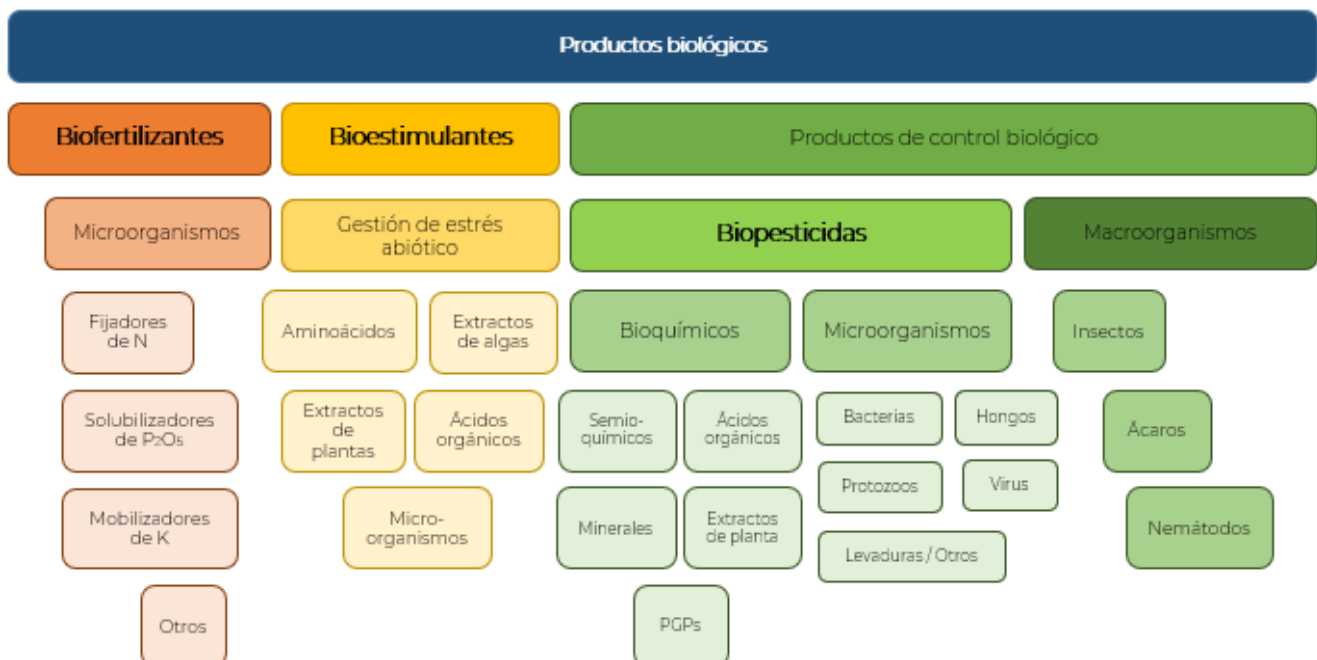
Productos biológicos

Biofertilizantes

Bioestimulantes

Productos de control biológico

Microorganismos

Gestión de estrés abiótico

Biopesticidas

Macroorganismos

Fijadores de N

Solubilizadores de $P_2O_5$

Mobilizadores de K

Otros

Aminoácidos

Extractos de algas

Extractos de plantas

Ácidos orgánicos

Micro-organismos

Bioquímicos

Microorganismos

Semio-químicos

Ácidos orgánicos

Minerales

Extractos de planta

PGPs

Bacterias

Hongos

Protozoos

Virus

Levaduras / Otros

Insectos

Ácaros

Nemátodos